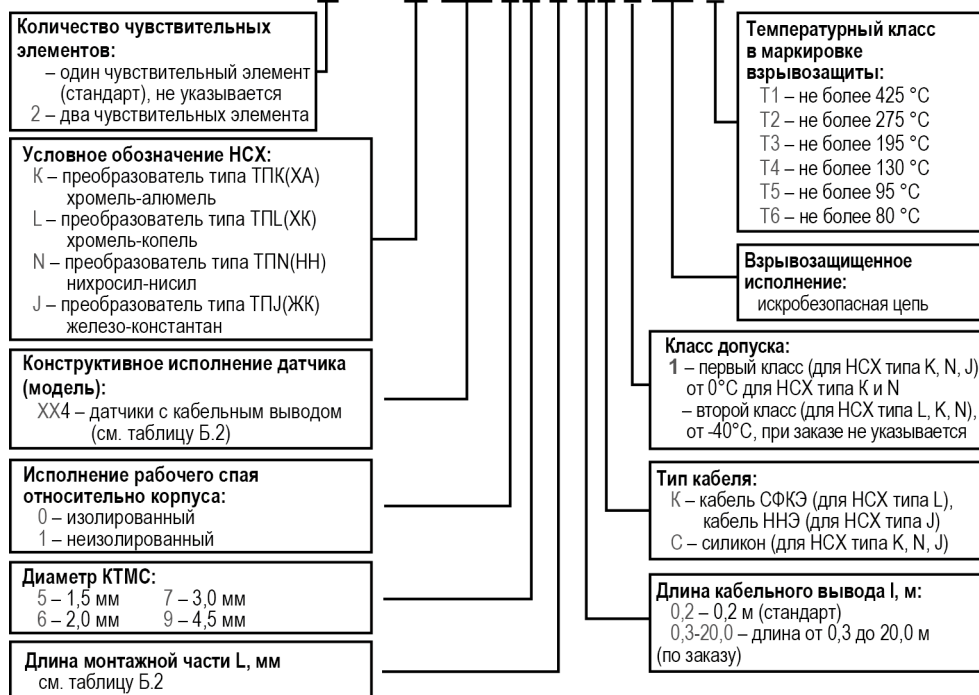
Количество чувствительных элементов:
– один чувствительный элемент (стандарт), не указывается
2 – два чувствительных элемента

Условное обозначение НСХ:
К – преобразователь типа ТПК(ХА) хромель-алюмель
L – преобразователь типа ТПL(ХК) хромель-копель
N – преобразователь типа ТПN(НН) нихросил-нисил
J – преобразователь типа ТПJ(ЖК) железо-константан

Конструктивное исполнение датчика (модель):
ХХ4 – датчики с кабельным выводом (см. таблицу Б.2)

Исполнение рабочего спая относительно корпуса:
0 – изолированный
1 – неизолированный

Диаметр КТМС:
5 – 1,5 мм 7 – 3,0 мм
6 – 2,0 мм 9 – 4,5 мм

Длина монтажной части L, мм
см. таблицу Б.2

Температурный класс в маркировке взрывозащиты:
Т1 – не более 425 °С
Т2 – не более 275 °С
Т3 – не более 195 °С
Т4 – не более 130 °С
Т5 – не более 95 °С
Т6 – не более 80 °С

Взрывозащищенное исполнение:
искробезопасная цепь

Класс допуска:
1 – первый класс (для НСХ типа K, N, J) от 0°С для НСХ типа К и N
– второй класс (для НСХ типа L, K, N), от -40°С, при заказе не указывается

Тип кабеля:
К – кабель СФКЭ (для НСХ типа L), кабель ННЭ (для НСХ типа J)
С – силикон (для НСХ типа K, N, J)

Длина кабельного вывода l, м:
0,2 – 0,2 м (стандарт)
0,3-20,0 – длина от 0,3 до 20,0 м (по заказу)